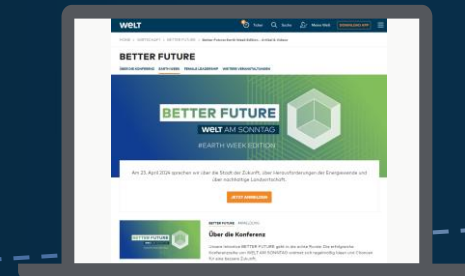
WELT

Ticker

Suche

Meine Welt

DOWNLOAD APP

HOME | WIRTSCHAFT | BETTER FUTURE | Better Future Earth Week Edition – Artikel & Videos

BETTER FUTURE

GERICHE KONFERENZ

EARTH WEEK

FEMALE LEADERSHIP

WEITERE VERANSTALTUNGEN

BETTER FUTURE

WELT AM SONNTAG

#EARTH WEEK EDITION

Am 23. April 2024 sprechen wir über die Stadt der Zukunft, über Herausforderungen der Energiewende und über nachhaltige Landwirtschaft.

JETZT ANMELDEN

BETTER FUTURE

BETTER FUTURE

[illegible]

Über die Konferenz

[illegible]